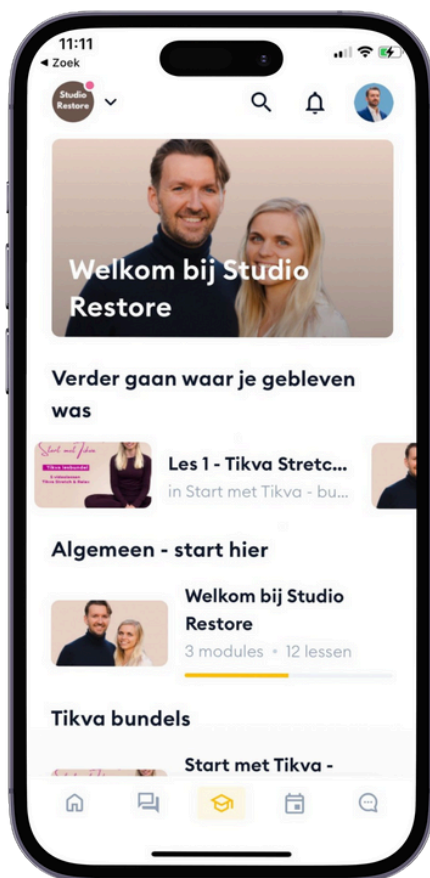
11:11
◂ Zoek

Studio Restore

Welkom bij Studio Restore

Verder gaan waar je gebleven was

Start met Tikva
Tikva lesbundel

Les 1 - Tikva Stretc...
in Start met Tikva - bu...

Algemeen - start hier

Welkom bij Studio Restore
3 modules • 12 lessen

Tikva bundels

Start met Tikva -